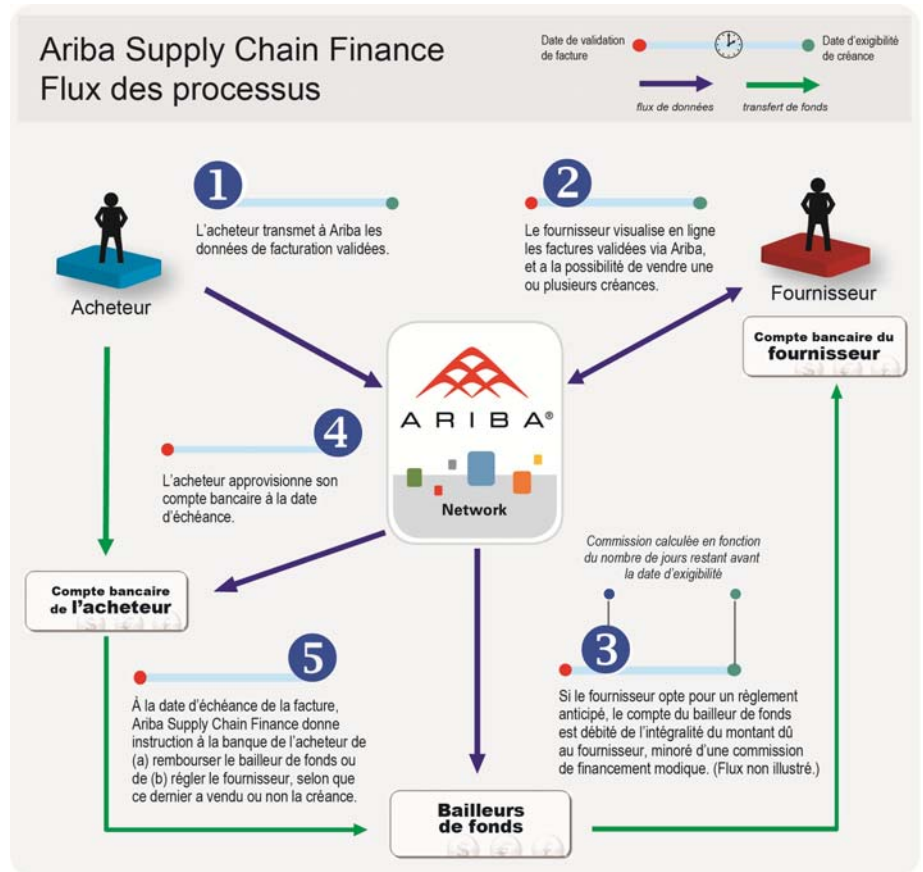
Ariba Supply Chain Finance
Flux des processus

Date de validation de facture

Date d'exigibilité de créance

flux de données

transfert de fonds

1

L'acheteur transmet à Ariba les données de facturation validées.

2

Le fournisseur visualise en ligne les factures validées via Ariba, et a la possibilité de vendre une ou plusieurs créances.

Acheteur

Fournisseur

Compte bancaire du fournisseur

ARIBA®

Network

4

L'acheteur approvisionne son compte bancaire à la date d'échéance.

Commission calculée en fonction du nombre de jours restant avant la date d'exigibilité

Compte bancaire de l'acheteur

3

Si le fournisseur opte pour un règlement anticipé, le compte du bailleur de fonds est débité de l'intégralité du montant dû au fournisseur, minoré d'une commission de financement modique. (Flux non illustré.)

5

À la date d'échéance de la facture, Ariba Supply Chain Finance donne instruction à la banque de l'acheteur de (a) rembourser le bailleur de fonds ou de (b) régler le fournisseur, selon que ce dernier a vendu ou non la créance.

Bailleurs de fonds